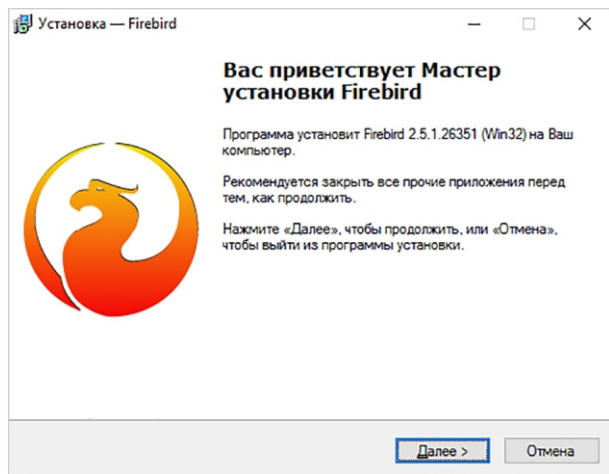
Установка — Firebird

Вас приветствует Мастер установки Firebird

Программа установит Firebird 2.5.1.26351 (Win32) на Ваш компьютер.

Рекомендуется закрыть все прочие приложения перед тем, как продолжить.

Нажмите «Далее», чтобы продолжить, или «Отмена», чтобы выйти из программы установки.

Далее >

Отмена